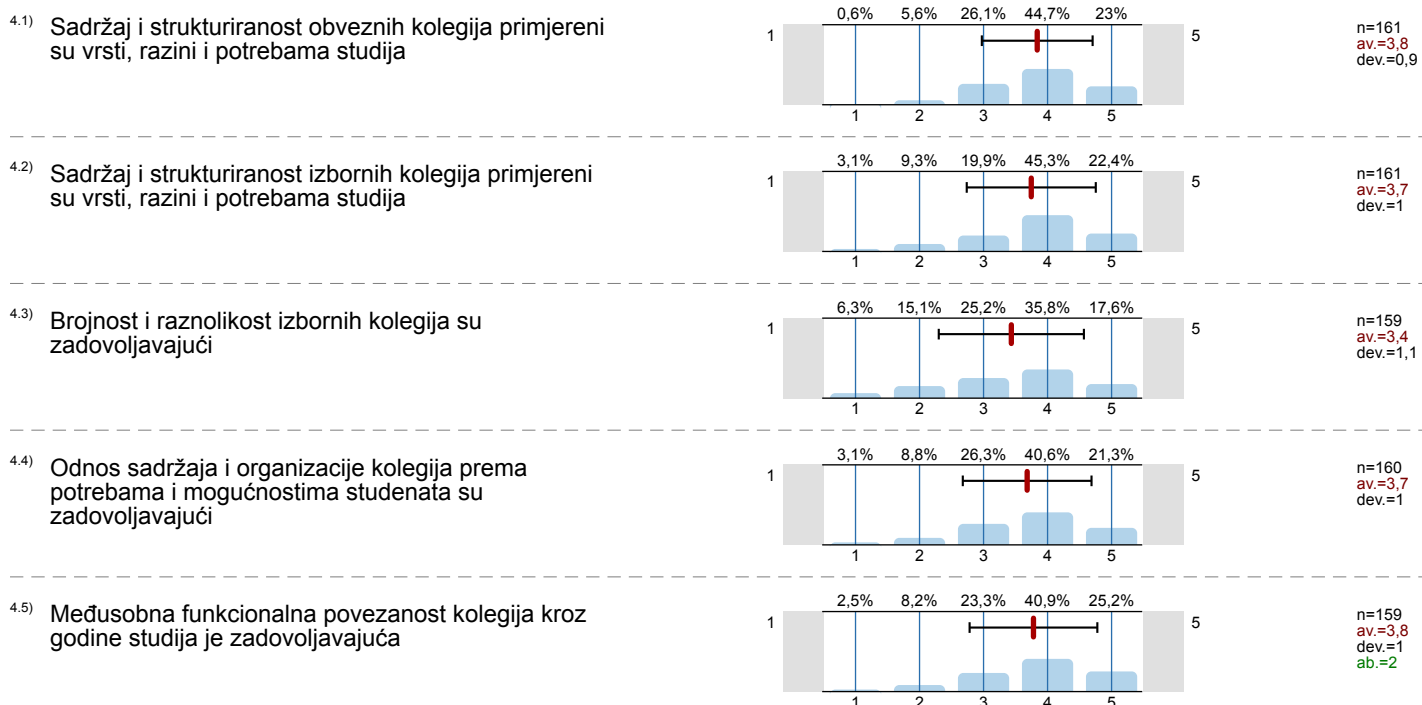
4.1) Sadržaj i strukturiranost obveznih kolegija primjereni su vrsti, razini i potrebama studija

0,6% 5,6% 26,1% 44,7% 23%

1 5

1 2 3 4 5

n=161
av.=3,8
dev.=0,9

4.2) Sadržaj i strukturiranost izbornih kolegija primjereni su vrsti, razini i potrebama studija

3,1% 9,3% 19,9% 45,3% 22,4%

1 5

1 2 3 4 5

n=161
av.=3,7
dev.=1

4.3) Brojnost i raznolikost izbornih kolegija su zadovoljavajući

6,3% 15,1% 25,2% 35,8% 17,6%

1 5

1 2 3 4 5

n=159
av.=3,4
dev.=1,1

4.4) Odnos sadržaja i organizacije kolegija prema potrebama i mogućnostima studenata su zadovoljavajući

3,1% 8,8% 26,3% 40,6% 21,3%

1 5

1 2 3 4 5

n=160
av.=3,7
dev.=1

4.5) Međusobna funkcionalna povezanost kolegija kroz godine studija je zadovoljavajuća

2,5% 8,2% 23,3% 40,9% 25,2%

1 5

1 2 3 4 5

n=159
av.=3,8
dev.=1
ab.=2